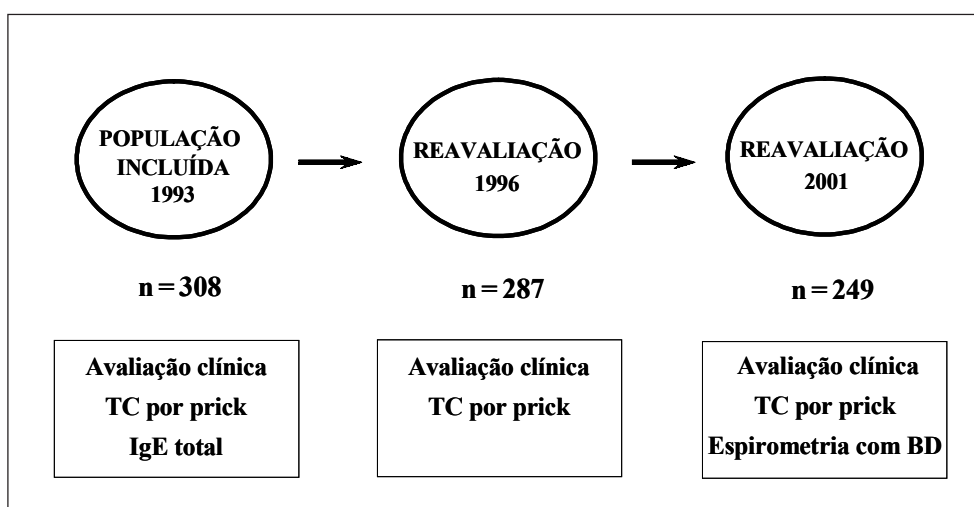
POPULAÇÃO INCLUÍDA 1993

REAVALIAÇÃO 1996

REAVALIAÇÃO 2001

n = 308

n = 287

n = 249

Avaliação clínica
TC por prick
IgE total

Avaliação clínica
TC por prick

Avaliação clínica
TC por prick
Espirometria com BD